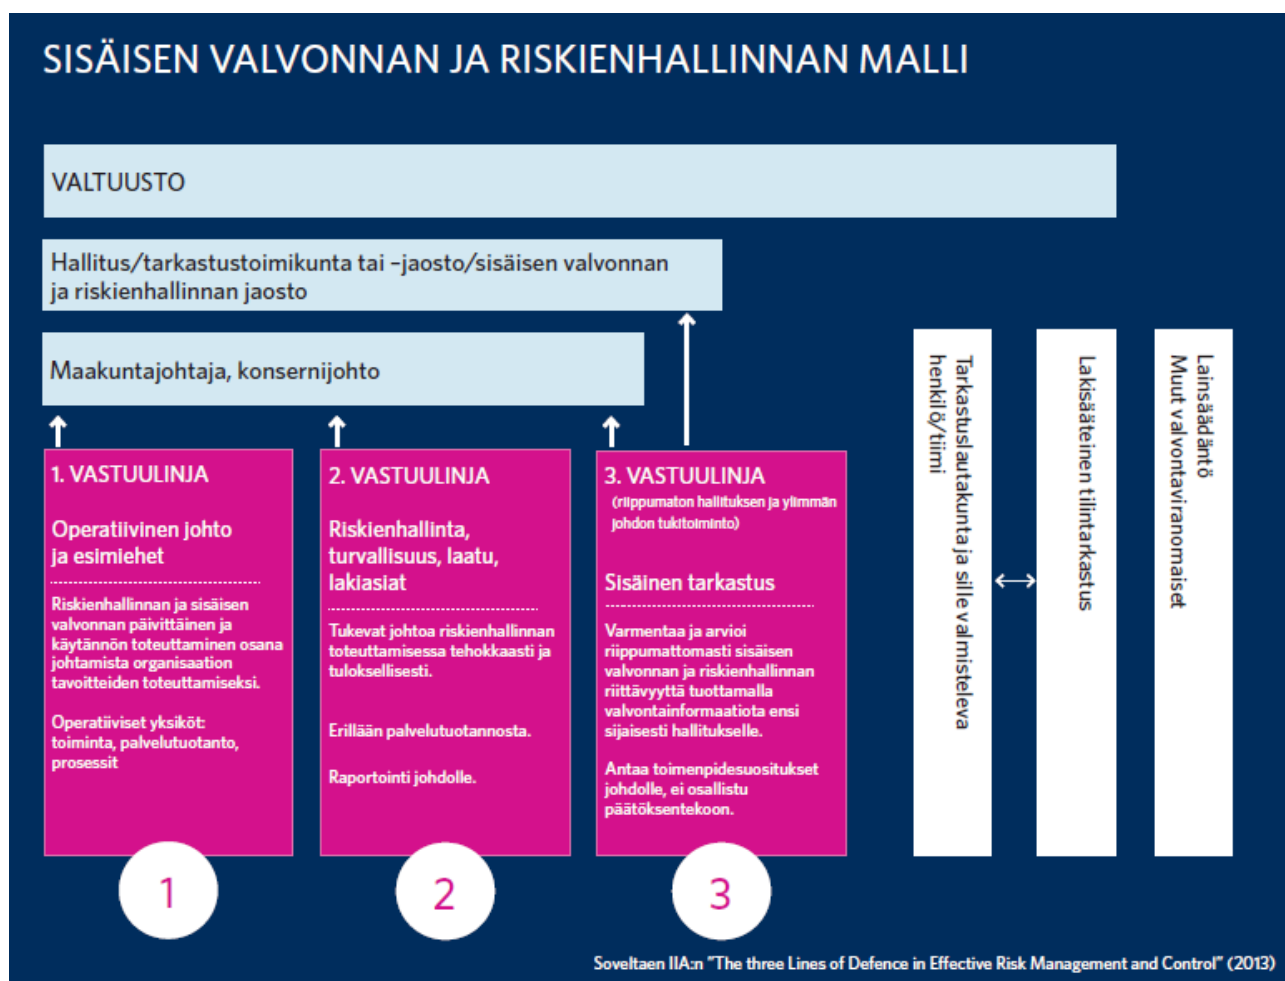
SISÄISEN VALVONNAN JA RISKIENHALLINNAN MALLI

VALTUUSTO

Hallitus/tarkastustoimikunta tai –jaosto/sisäisen valvonnan ja riskienhallinnan jaosto

Maakuntajohtaja, konsernijohto

1. VASTUULINJA

Operatiivinen johto ja esimiehet

Riskienhallinnan ja sisäisen valvonnan päivittäinen ja käytännön toteuttaminen osana johtamista organisaation tavoitteiden toteuttamiseksi.

Operatiiviset yksiköt: toiminta, palvelutuotanto, prosessit

2. VASTUULINJA

Riskienhallinta, turvallisuus, laatu, lakiasiat

Tukevat johtoa riskienhallinnan toteuttamisessa tehokkaasti ja tuloksellisesti.

Erillään palvelutuotannosta.

Raportointi johdolle.

3. VASTUULINJA

(riippumaton hallituksen ja ylimmän johdon tukitoiminto)

Sisäinen tarkastus

Varmentaa ja arvioi riippumattomasti sisäisen valvonnan ja riskienhallinnan riittävyyttä tuottamalla valvontainformaatiota ensi sijaisesti hallitukselle.

Antaa toimenpidesuositukset johdolle, ei osallistu päätöksentekoon.

1

2

3

Tarkastuslautakunta ja sille valmisteleva henkilö/tiimi

Lakisääteinen tilintarkastus

Lainsäädäntö
Muut valvontaviranomaiset

Soveltaen IIA:n "The three Lines of Defence in Effective Risk Management and Control" (2013)